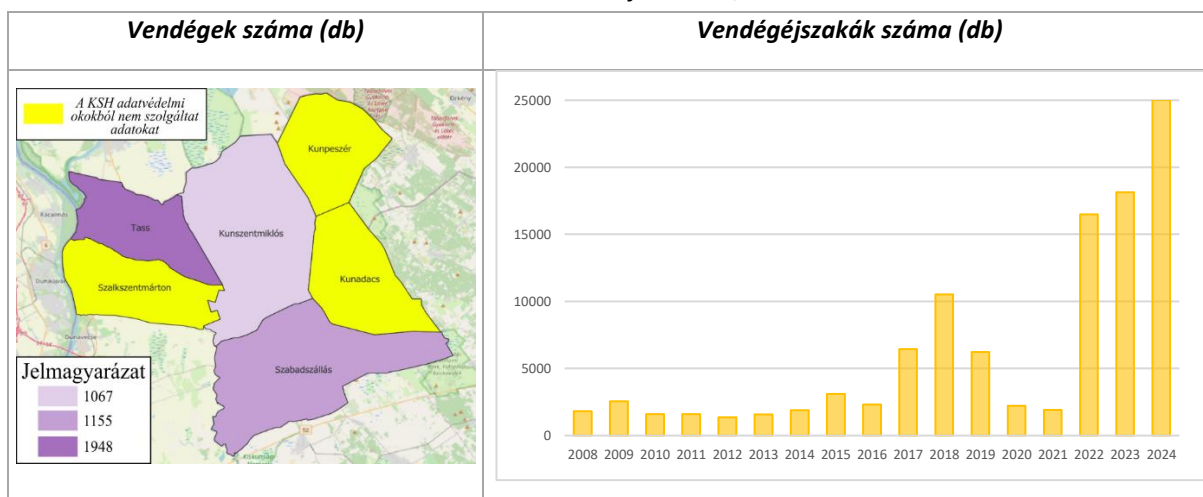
| Vendégek száma (db) | Vendégéjszakák száma (db) |
|---|---|
| A KSH adatvédelmi okokból nem szolgáltat adatokat<br>Tass<br>Kunszentmiklós<br>Kunpeszér<br>Szalkszentmárton<br>Kunadacs<br>Szabadszállás<br>Jelmagyarázat<br>1067<br>1155<br>1948 | 25000<br>20000<br>15000<br>10000<br>5000<br>0<br>2008 2009 2010 2011 2012 2013 2014 2015 2016 2017 2018 2019 2020 2021 2022 2023 2024 |